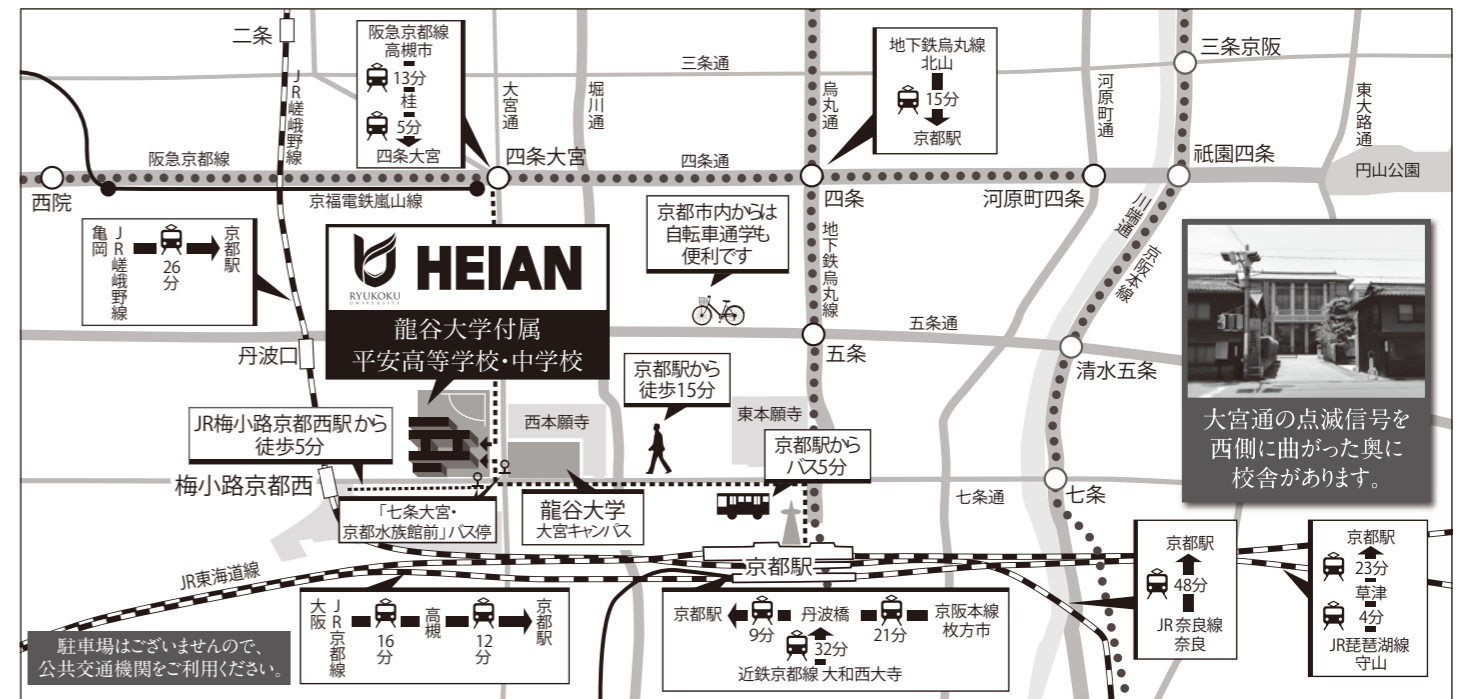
二条

阪急京都線
高槻市
13分
桂
5分
四条大宮

三条通

大宮通

堀川通

烏丸通

地下鉄烏丸線
北山
15分
京都駅

三条京阪

河原町通

東大路通

阪急京都線

四条大宮

四条通

四条

河原町四条

祇園四条

円山公園

西院

京福電鉄嵐山線

JR嵯峨野線

亀岡 JR嵯峨野線 26分 京都駅

京都市内からは自転車通学も便利です

地下鉄烏丸線

川端通

京阪本線

HEIAN
RYUKOKU

龍谷大学付属
平安高等学校・中学校

五条通

五条

丹波口

清水五条

京都駅から徒歩15分

西本願寺

東本願寺

大宮通の点滅信号を西側に曲がった奥に校舎があります。

JR梅小路京都西駅から徒歩5分

京都駅からバス5分

梅小路京都西

「七条大宮・京都水族館前」バス停

龍谷大学
大宮キャンパス

七条通

七条

京都駅
48分
JR奈良線
奈良

京都駅
23分
草津
4分
JR琵琶湖線
守山

JR東海道線

京都駅

大阪 JR京都線 16分 高槻 12分 京都駅

京都駅 9分 丹波橋 21分 京阪本線 枚方市
32分
近鉄京都線 大和西大寺

駐車場はございませんので、公共交通機関をご利用ください。